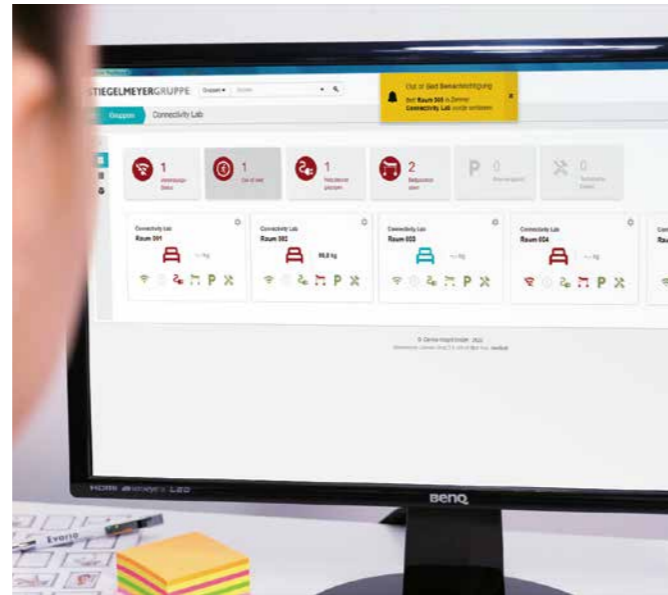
STIEGELMEYERGRUPPE

Gruppen Connectivity Lab

Out of Bed Benachrichtigung
Bett Raum 503 in Zimmer Connectivity Lab wurde verlassen

1 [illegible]
1 Out of bed
1 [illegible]
2 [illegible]
P 0 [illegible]
0 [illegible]

Connectivity Lab
Raum 501

Connectivity Lab
Raum 502
95,0 kg

Connectivity Lab
Raum 503

Connectivity Lab
Raum 504

P
P
P
P

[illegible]

HDMI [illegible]
BenQ